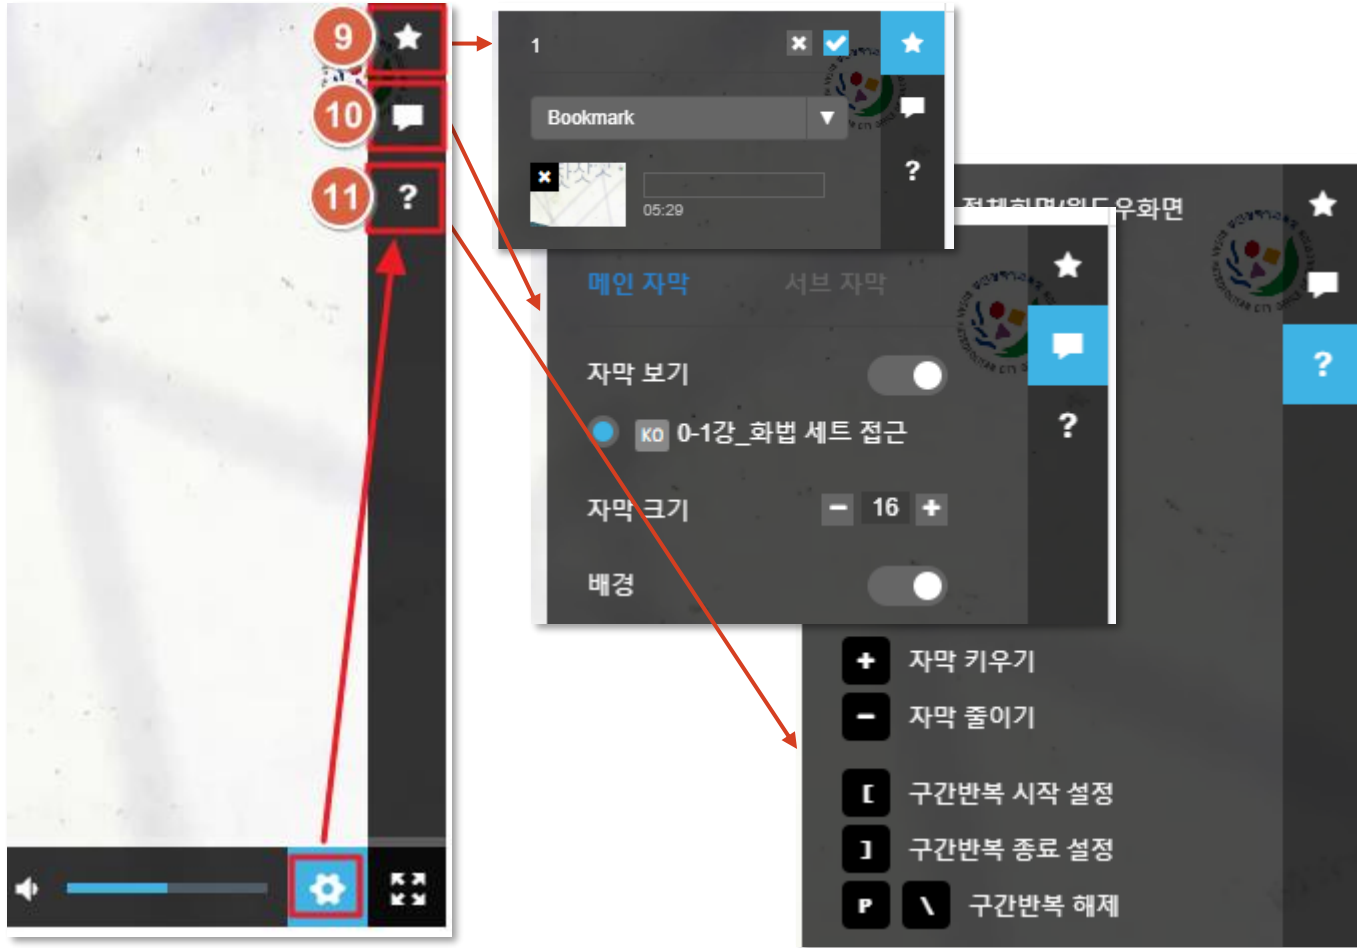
9
10
11
?

1
Bookmark
05:29
?

전체화면/윈도우화면
?

메인 자막
서브 자막
자막 보기
KO 0-1강_화법 세트 접근
자막 크기
16
배경
?

+ 자막 키우기
− 자막 줄이기
[ 구간반복 시작 설정
] 구간반복 종료 설정
P \ 구간반복 해제